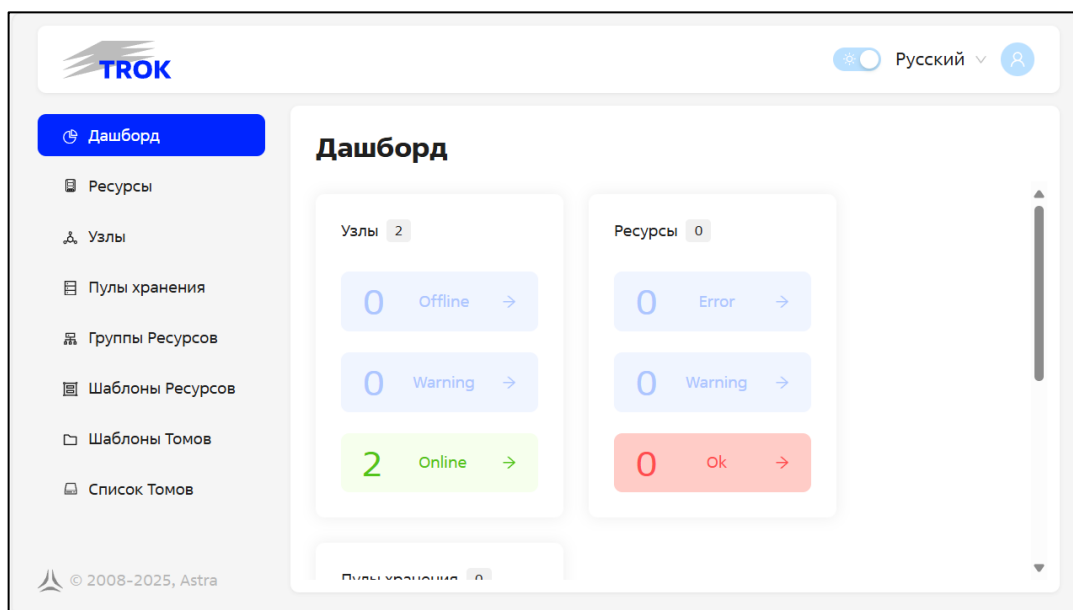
TROK

Русский

Дашборд
Ресурсы
Узлы
Пулы хранения
Группы Ресурсов
Шаблоны Ресурсов
Шаблоны Томов
Список Томов

© 2008-2025, Astra

Дашборд

Узлы 2

0 Offline →

0 Warning →

2 Online →

Ресурсы 0

0 Error →

0 Warning →

0 Ok →

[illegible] 0